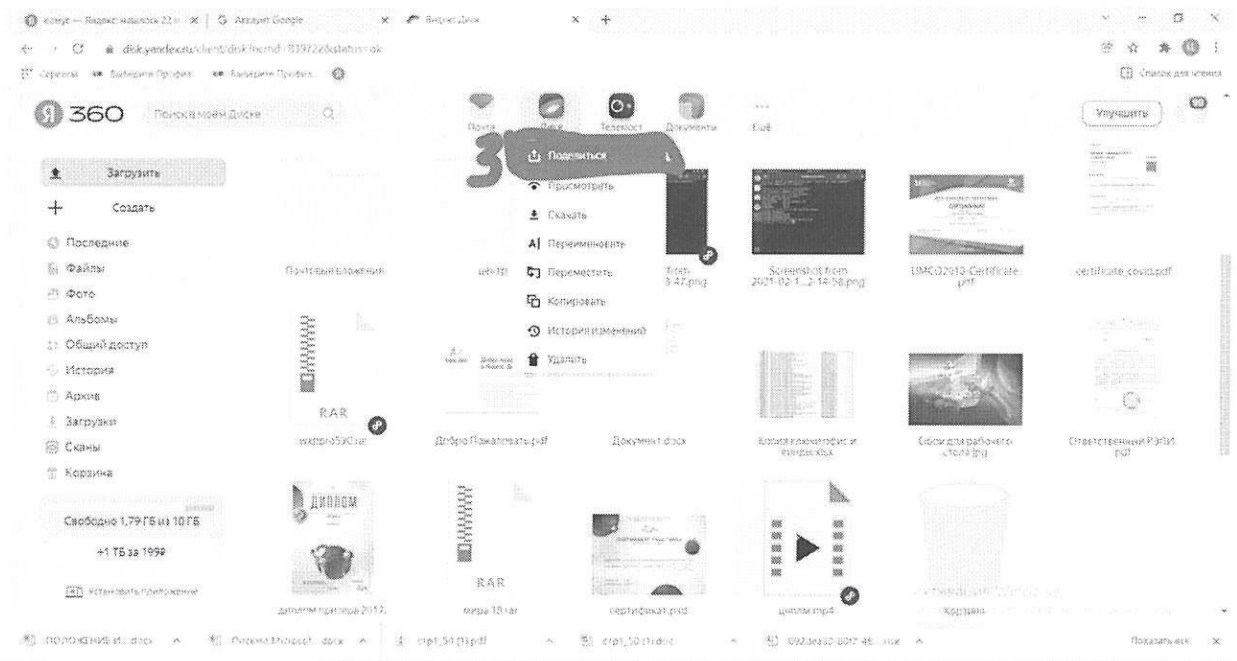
конус — Яндекс нашлось 22 млн × | Аккаунт Google × | Яндекс Диск × +

disk.yandex.ru/client/disk?idDialog=%2Fdisk...

Сервисы Выберите Профиль Выберите Профиль

Список для чтения

Я 360 Поиск в моём Диске

Почта Диск Телемост Документы Ещё

Улучшить

Загрузить

Создать

Последние

Файлы

Фото

Альбомы

Общий доступ

История

Архив

Загрузки

Сканы

Корзина

Свободно 1,79 ГБ из 10 ГБ

+1 ТБ за 199₽

Установить приложение

3

Поделиться

Просмотреть

Скачать

Переименовать

Переместить

Копировать

История изменений

Удалить

Почтовые вложения

центр

Screen...-47.png

Screenshot from 2021-02-1...2-14-58.png

UMC02010-Certificate.pdf

certificate_covid.pdf

RAR

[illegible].rar

Добро Пожаловать.pdf

Документ.docx

Копия план-графика и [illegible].xlsx

Обои для рабочего стола.jpg

Ответственный РЭПИ.pdf

ДИПЛОМ

диплом призера 2017

RAR

мира 10.rar

сертификат.psd

диплом.mp4

Корзина

ПОЛОЖЕНИЕ и...docx

Письмо Microsoft...docx

стр1_50 (1).pdf

стр1_50 (1).doc

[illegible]

Показать все

×